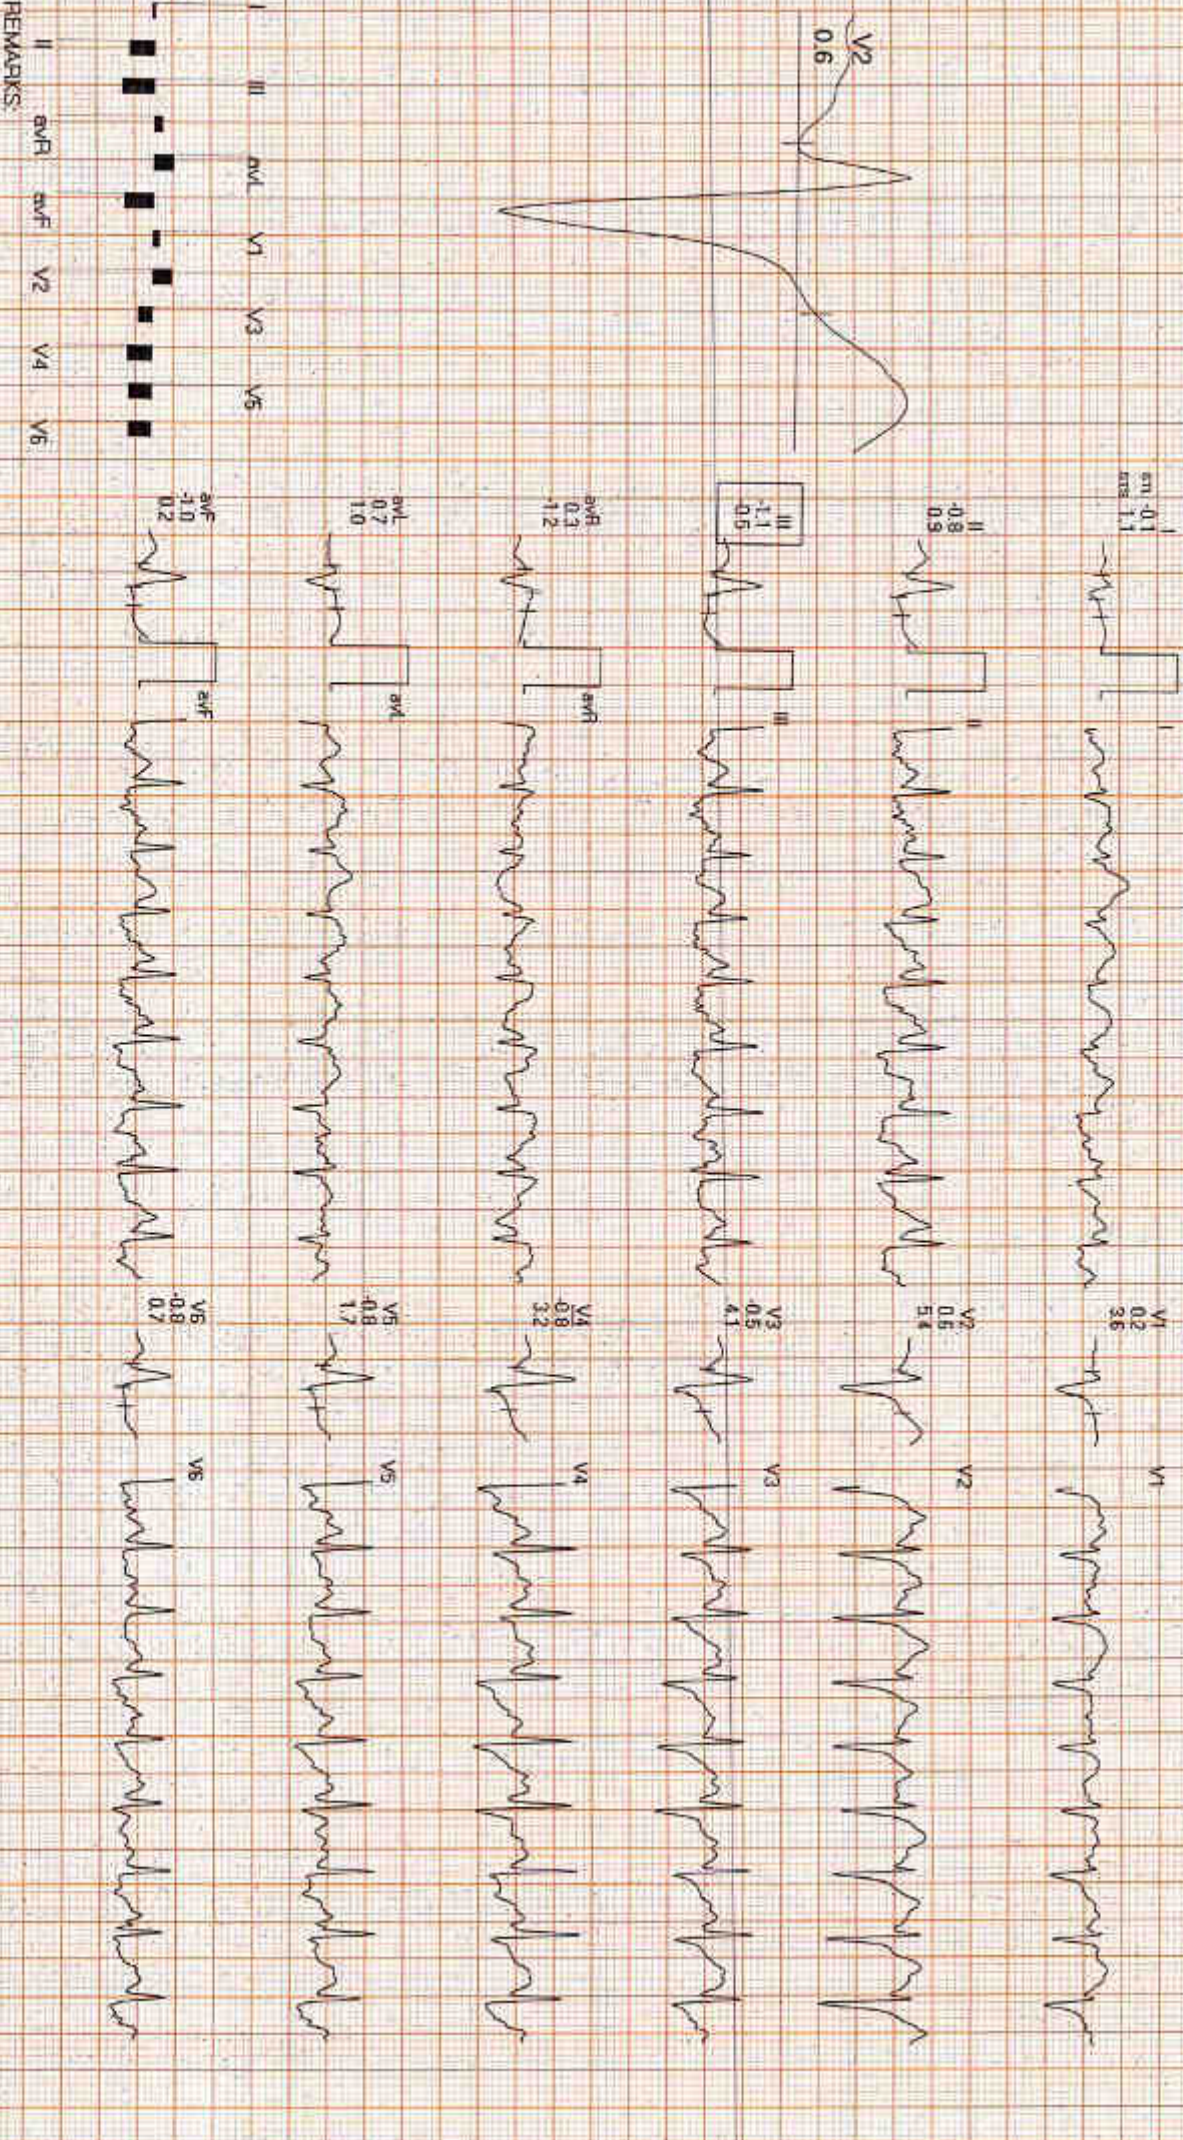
V2
0.6

I
II
III
aVR
aVL
aVF
V1
V2
V3
V4
V5
V6
REMARKS:

I
mm -0.1
ms 1.1

II
-0.8
0.9

III
-1.1
-0.5

aVR
0.3
1.2

aVL
0.7
1.0

aVF
-1.0
0.2

I
II
III
aVR
aVL
aVF

V1
0.2
3.6

V2
0.6
5.4

V3
-0.5
4.1

V4
-0.8
3.2

V5
-0.8
1.7

V6
-0.8
0.7

V1
V2
V3
V4
V5
V6